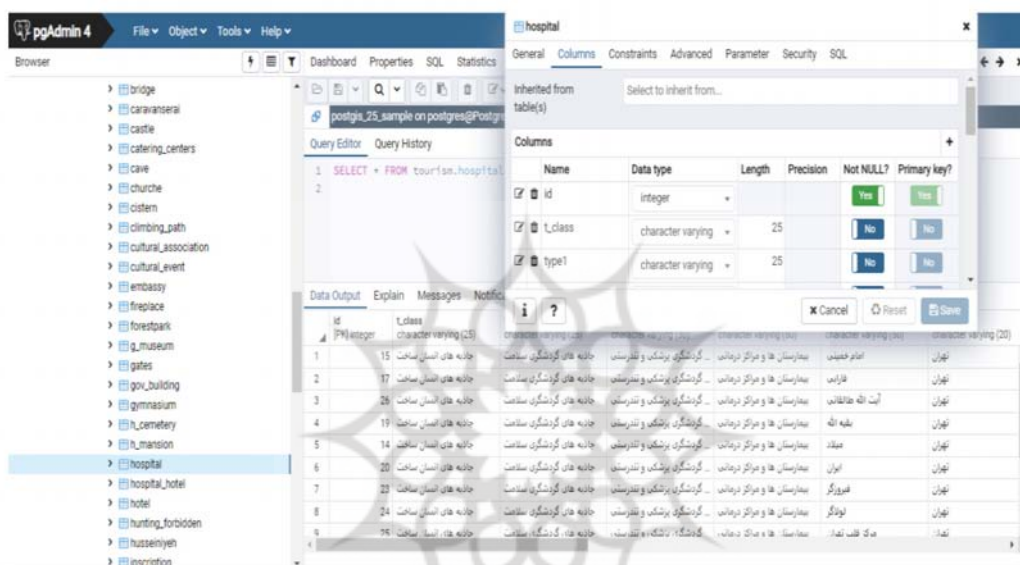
pgAdmin 4 File Object Tools Help

Browser

bridge
caravanserai
castle
catering_centers
cave
churche
cistern
climbing_path
cultural_association
cultural_event
embassy
fireplace
forestpark
g_museum
gates
gov_building
gymnasium
h_cemetery
h_mansion
hospital
hospital_hotel
hotel
hunting_forbidden
husseiniyeh
inscription

Dashboard Properties SQL Statistics

postgis_25_sample on postgres@Postgr

Query Editor Query History

1 SELECT * FROM tourism.hospital
2

Data Output Explain Messages Notific

| | id [PK] integer | t_class character varying (25) | | | | | character varying (20) |
|---|---|---|---|---|---|---|---|
| 1 | 15 | جاذبه های انسان ساخت | جاذبه های گردشگری سلامت | گردشگری پزشکی و تندرستی | بیمارستان ها و مراکز درمانی | امام خمینی | تهران |
| 2 | 17 | جاذبه های انسان ساخت | جاذبه های گردشگری سلامت | گردشگری پزشکی و تندرستی | بیمارستان ها و مراکز درمانی | فارابی | تهران |
| 3 | 26 | جاذبه های انسان ساخت | جاذبه های گردشگری سلامت | گردشگری پزشکی و تندرستی | بیمارستان ها و مراکز درمانی | آیت الله طالقانی | تهران |
| 4 | 19 | جاذبه های انسان ساخت | جاذبه های گردشگری سلامت | گردشگری پزشکی و تندرستی | بیمارستان ها و مراکز درمانی | بقیه الله | تهران |
| 5 | 14 | جاذبه های انسان ساخت | جاذبه های گردشگری سلامت | گردشگری پزشکی و تندرستی | بیمارستان ها و مراکز درمانی | میلاد | تهران |
| 6 | 20 | جاذبه های انسان ساخت | جاذبه های گردشگری سلامت | گردشگری پزشکی و تندرستی | بیمارستان ها و مراکز درمانی | ایران | تهران |
| 7 | 23 | جاذبه های انسان ساخت | جاذبه های گردشگری سلامت | گردشگری پزشکی و تندرستی | بیمارستان ها و مراکز درمانی | فیروزگر | تهران |
| 8 | 24 | جاذبه های انسان ساخت | جاذبه های گردشگری سلامت | گردشگری پزشکی و تندرستی | بیمارستان ها و مراکز درمانی | لولاگر | تهران |
| 9 | 25 | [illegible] | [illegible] | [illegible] | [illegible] | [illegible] | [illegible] |

hospital

General Columns Constraints Advanced Parameter Security SQL

Inherited from table(s) Select to inherit from...

Columns

| | Name | Data type | Length | Precision | Not NULL? | Primary key? |
|---|---|---|---|---|---|---|
| | id | integer | | | Yes | Yes |
| | t_class | character varying | 25 | | No | No |
| | type1 | character varying | 25 | | No | No |

i ? × Cancel Reset Save